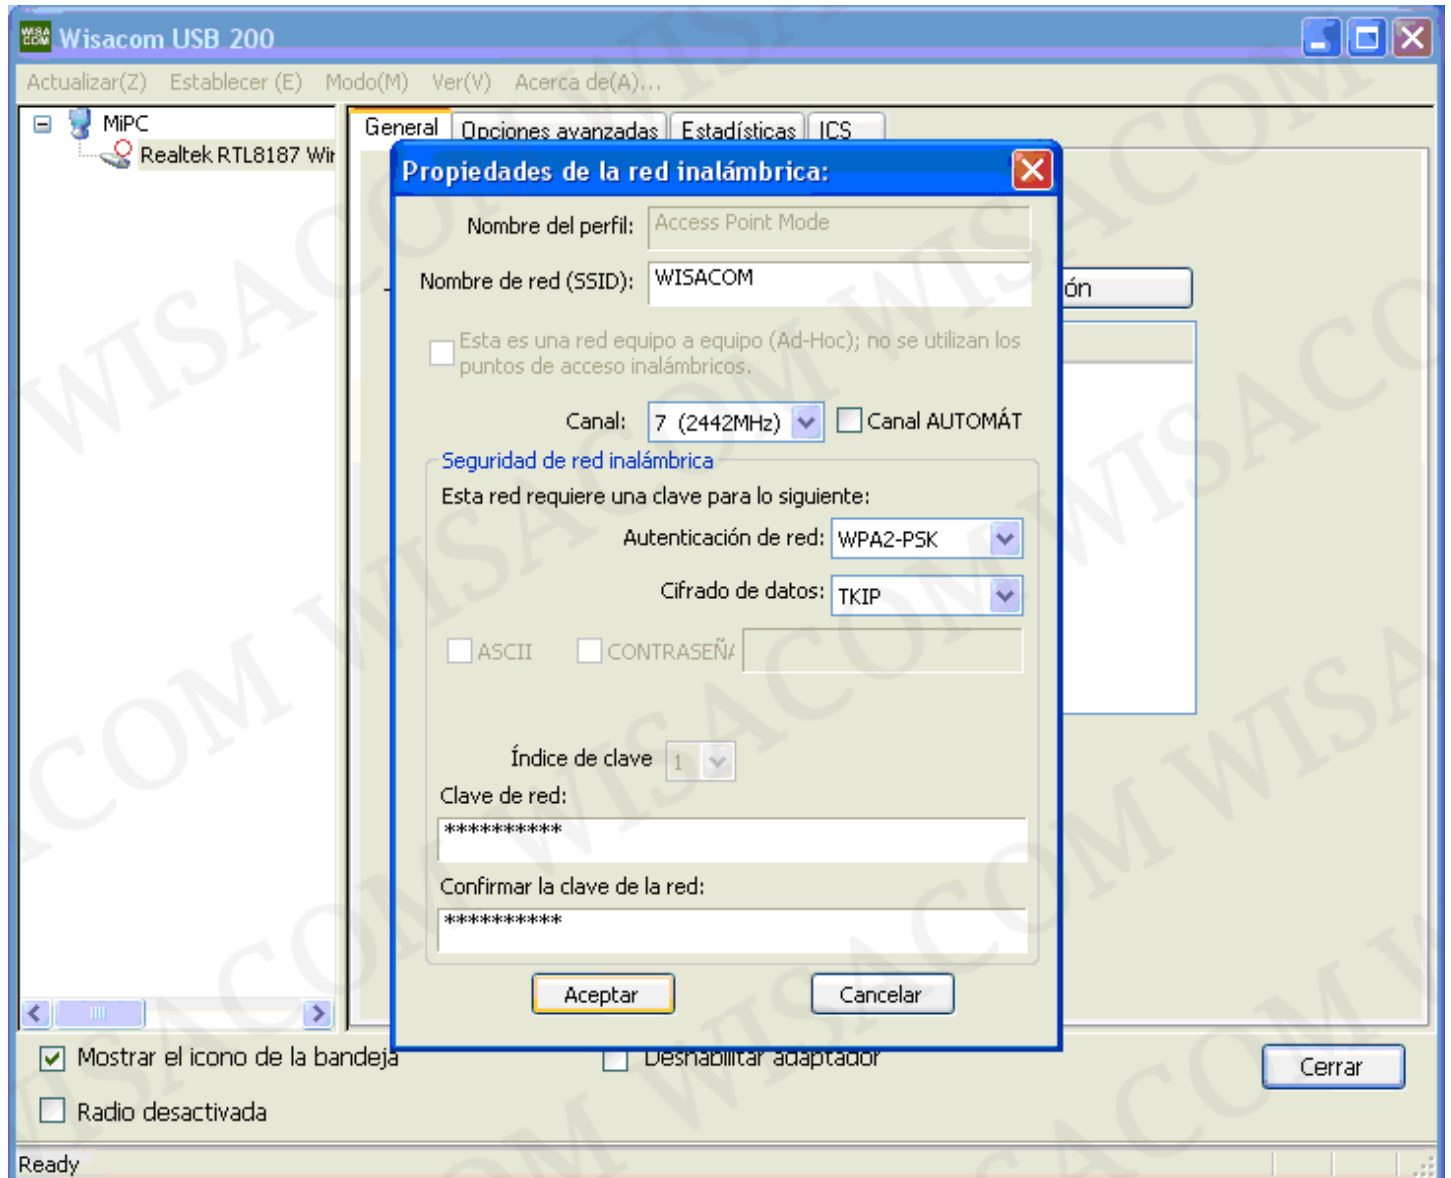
Wisacom USB 200

Actualizar(Z) Establecer (E) Modo(M) Ver(V) Acerca de(A)...

MiPC
Realtek RTL8187 Wir

General Opciones avanzadas Estadísticas ICS

ón

Propiedades de la red inalámbrica:

Nombre del perfil: Access Point Mode

Nombre de red (SSID): WISACOM

Esta es una red equipo a equipo (Ad-Hoc); no se utilizan los puntos de acceso inalámbricos.

Canal: 7 (2442MHz) Canal AUTOMÁT

Seguridad de red inalámbrica

Esta red requiere una clave para lo siguiente:

Autenticación de red: WPA2-PSK

Cifrado de datos: TKIP

ASCII CONTRASEÑ/

Índice de clave 1

Clave de red:
**********

Confirmar la clave de la red:
**********

Aceptar Cancelar

Mostrar el icono de la bandeja Deshabilitar adaptador Cerrar

Radio desactivada

Ready

WISACOM